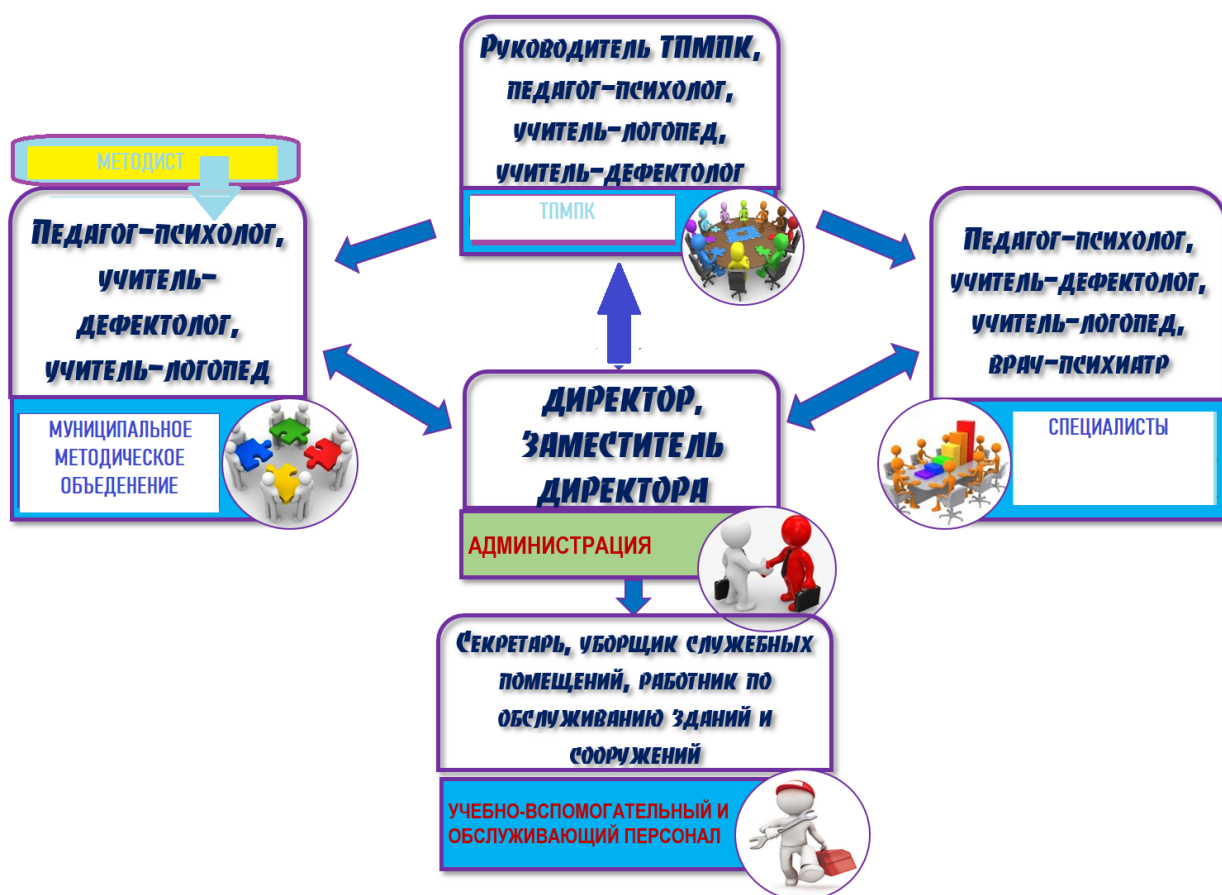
Руководитель ТПМПК, педагог-психолог, учитель-логопед, учитель-дефектолог

ТПМПК

МЕТОДИСТ

Педагог-психолог, учитель-дефектолог, учитель-логопед

МУНИЦИПАЛЬНОЕ МЕТОДИЧЕСКОЕ ОБЪЕДЕНЕНИЕ

Педагог-психолог, учитель-дефектолог, учитель-логопед, врач-психиатр

СПЕЦИАЛИСТЫ

ДИРЕКТОР, ЗАМЕСТИТЕЛЬ ДИРЕКТОРА

АДМИНИСТРАЦИЯ

Секретарь, уборщик служебных помещений, работник по обслуживанию зданий и сооружений

УЧЕБНО-ВСПОМОГАТЕЛЬНЫЙ И ОБСЛУЖИВАЮЩИЙ ПЕРСОНАЛ